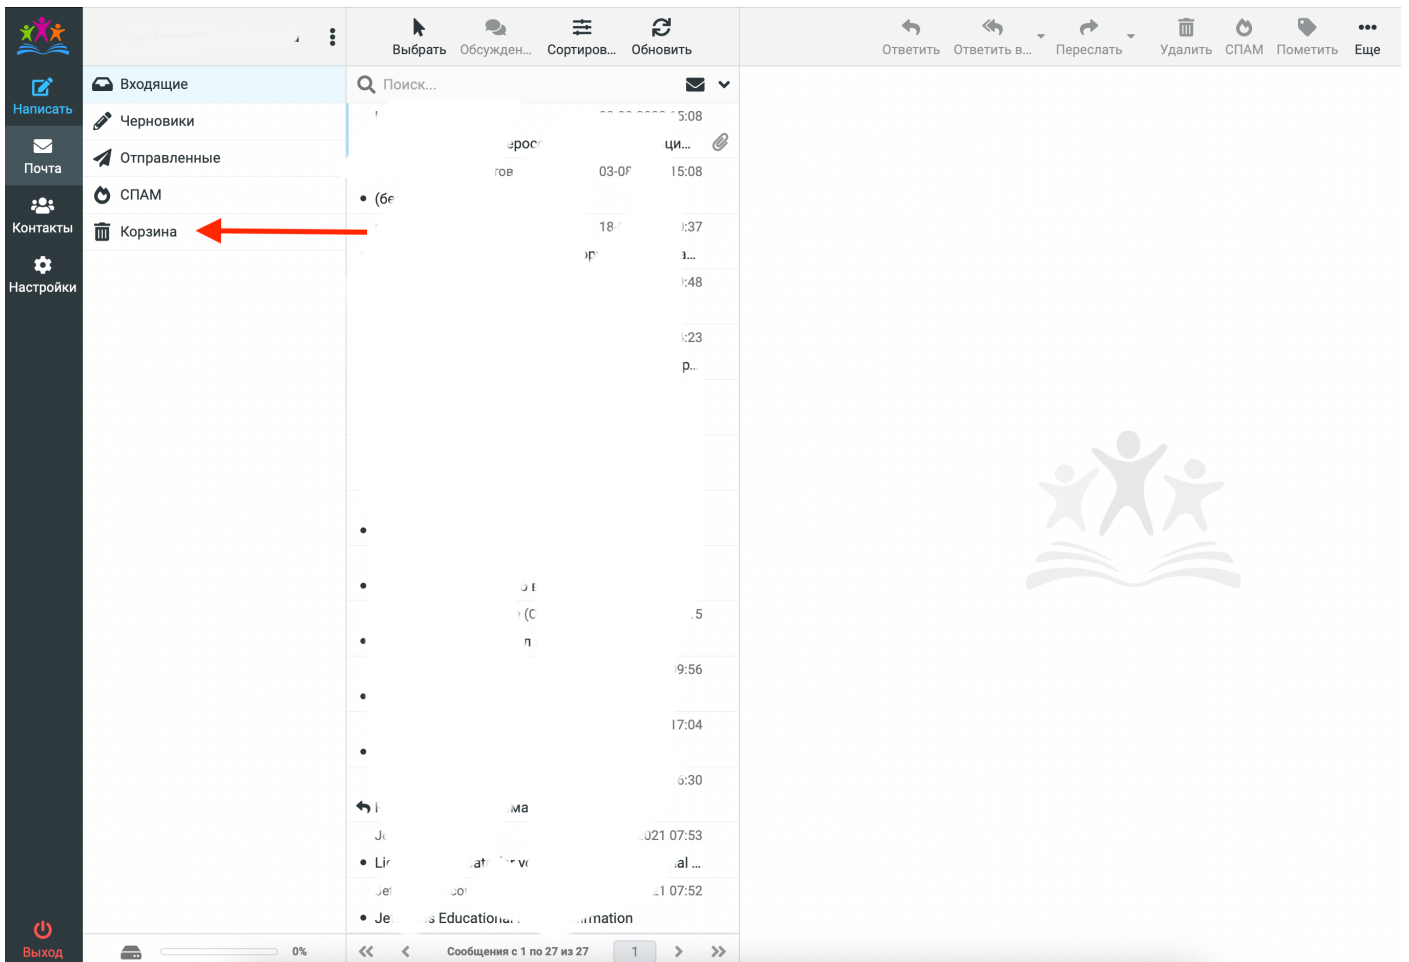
Написать
Почта
Контакты
Настройки
Выход

Входящие
Черновики
Отправленные
СПАМ
Корзина

0%

Выбрать Обсужден... Сортиров... Обновить

Поиск...

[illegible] 5:08
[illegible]ерос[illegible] ци...
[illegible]гов 03-0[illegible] 15:08
(бе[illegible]
18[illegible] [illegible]:37
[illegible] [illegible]а...
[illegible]:48
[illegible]:23
р..
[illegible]
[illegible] (С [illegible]5
п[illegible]
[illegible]9:56
17:04
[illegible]6:30
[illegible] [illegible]ма
J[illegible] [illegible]021 07:53
Li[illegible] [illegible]al ...
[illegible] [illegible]1 07:52
Je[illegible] Education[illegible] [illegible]mation

Сообщения с 1 по 27 из 27
1

Ответить Ответить в... Переслать Удалить СПАМ Пометить Еще